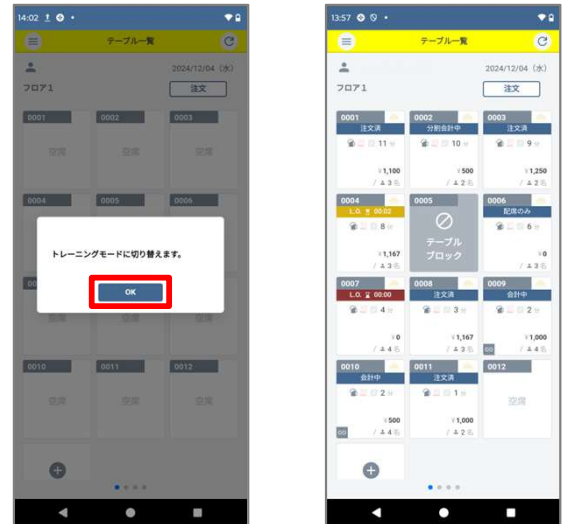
14:02

テーブル一覧

2024/12/04 (水)

フロア1

注文

0001

0002

0003

空席

空席

空席

0004

0005

0006

トレーニングモードに切り替えます。

OK

0010

0011

0012

空席

空席

空席

13:57

テーブル一覧

2024/12/04 (水)

フロア1

注文

0001

注文済

11分

¥1,100

/ 3名

0002

分割会計中

10分

¥500

/ 2名

0003

注文済

9分

¥1,250

/ 2名

0004

L.O. 00:02

8分

¥1,167

/ 3名

0005

テーブルブロック

0006

配席のみ

6分

¥0

/ 3名

0007

L.O. 00:00

4分

¥0

/ 4名

0008

注文済

3分

¥1,167

/ 3名

0009

会計中

2分

¥1,000

/ 4名

0010

会計中

2分

¥500

/ 4名

0011

注文済

1分

¥1,000

/ 2名

0012

空席